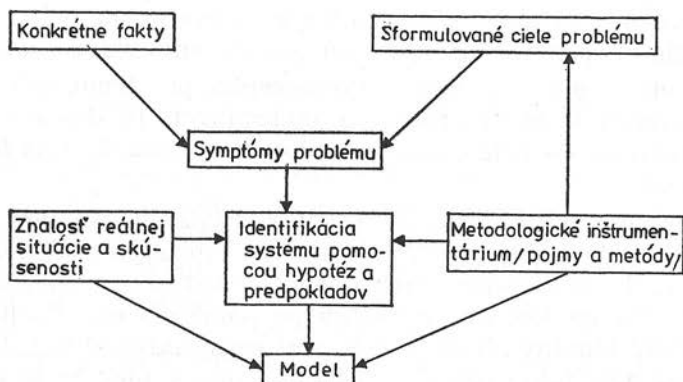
Konkrétne fakty

Sformulované ciele problému

Symptómy problému

Znalosť reálnej situácie a skúsenosti

Identifikácia systému pomocou hypotéz a predpokladov

Metodologické inštrumentárium/pojmy a metódy/

Model